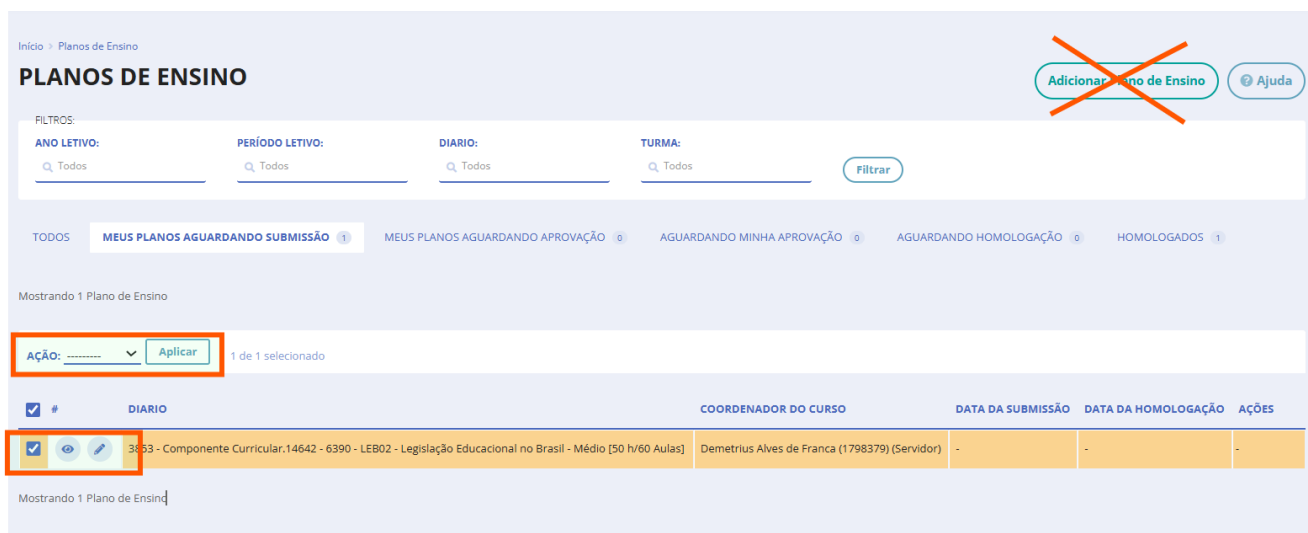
Início > Planos de Ensino

PLANOS DE ENSINO

Adicionar Plano de Ensino

Ajuda

FILTROS:

ANO LETIVO:
Todos

PERÍODO LETIVO:
Todos

DIARIO:
Todos

TURMA:
Todos

Filtrar

TODOS
MEUS PLANOS AGUARDANDO SUBMISSÃO 1
MEUS PLANOS AGUARDANDO APROVAÇÃO 0
AGUARDANDO MINHA APROVAÇÃO 0
AGUARDANDO HOMOLOGAÇÃO 0
HOMOLOGADOS 1

Mostrando 1 Plano de Ensino

AÇÃO: --------- Aplicar 1 de 1 selecionado

| # | DIARIO | COORDENADOR DO CURSO | DATA DA SUBMISSÃO | DATA DA HOMOLOGAÇÃO | AÇÕES |
|---|---|---|---|---|---|
| | 3853 - Componente Curricular.14642 - 6390 - LEB02 - Legislação Educacional no Brasil - Médio [50 h/60 Aulas] | Demetrius Alves de Franca (1798379) (Servidor) | - | - | - |

Mostrando 1 Plano de Ensino